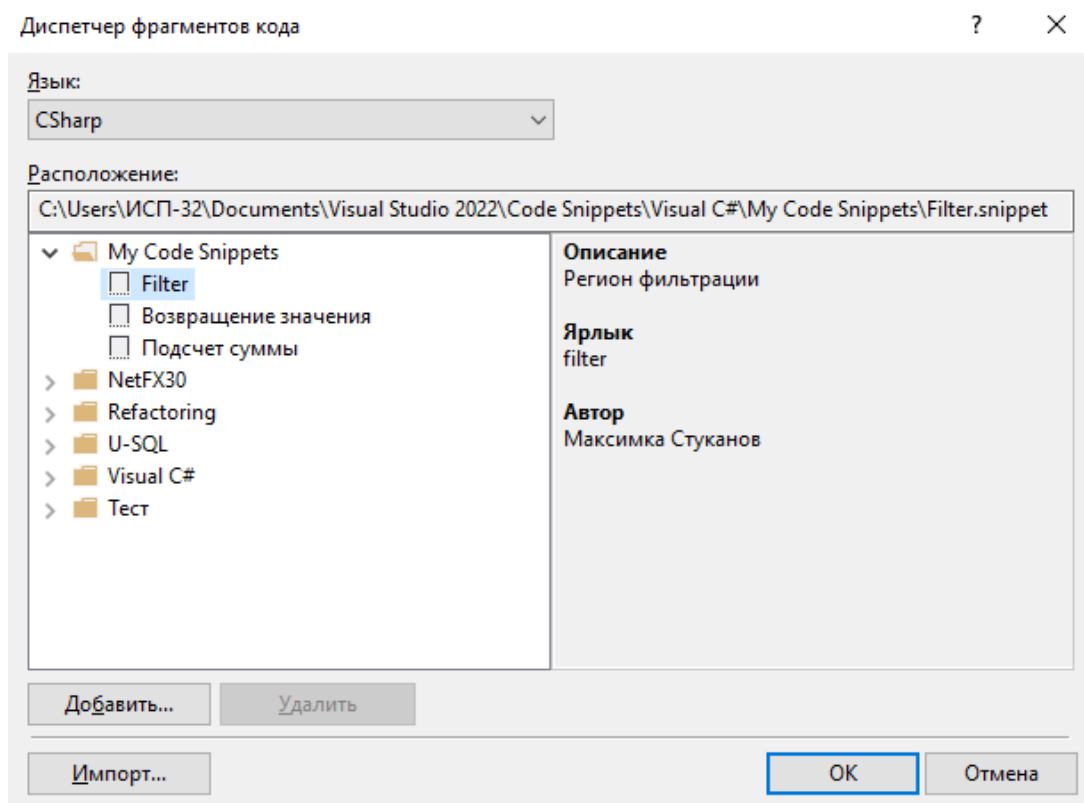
Диспетчер фрагментов кода

?

Язык:

CSharp

Расположение:

C:\Users\ИСП-32\Documents\Visual Studio 2022\Code Snippets\Visual C#\My Code Snippets\Filter.snippet

My Code Snippets
Filter
Возвращение значения
Подсчет суммы
NetFX30
Refactoring
U-SQL
Visual C#
Тест

Описание
Регион фильтрации

Ярлык
filter

Автор
Максимка Стуканов

Добавить...
Удалить

Импорт...
OK
Отмена